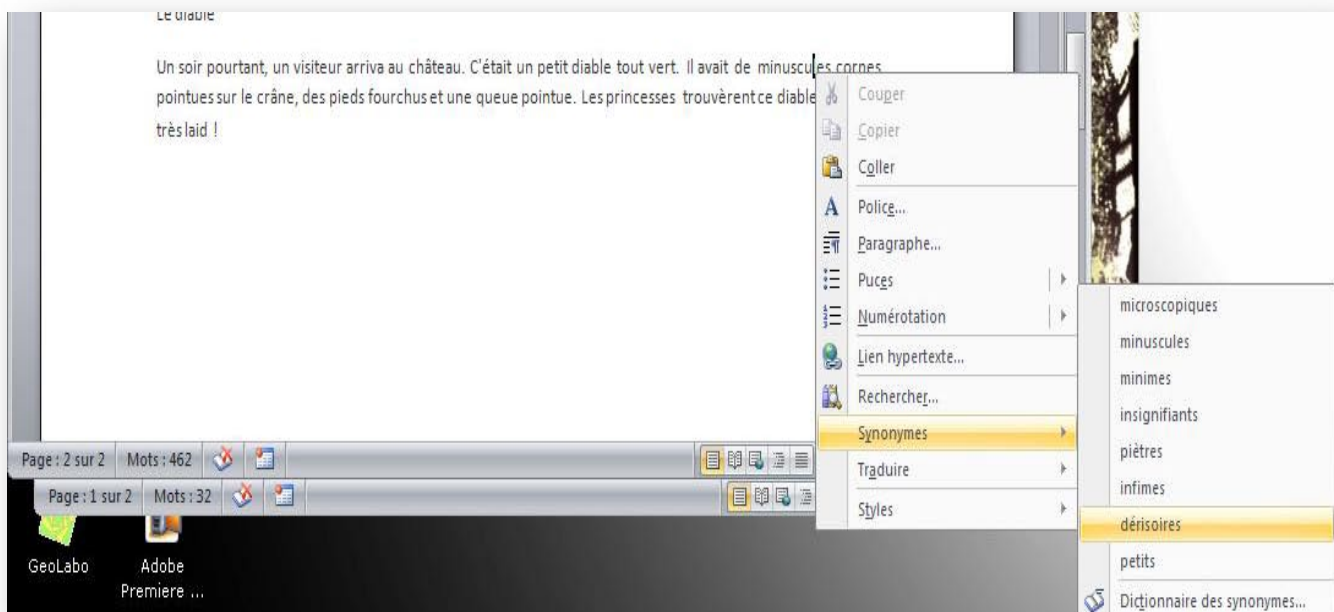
Le diable

Un soir pourtant, un visiteur arriva au château. C'était un petit diable tout vert. Il avait de minuscules cornes pointues sur le crâne, des pieds fourchus et une queue pointue. Les princesses trouvèrent ce diable très laid !

Couper
Copier
Coller
Police...
Paragraphe...
Puces
Numérotation
Lien hypertexte...
Rechercher...
Synonymes
Traduire
Styles

microscopiques
minuscules
minimes
insignifiants
piètres
infimes
dérisoires
petits
Dictionnaire des synonymes...

Page : 2 sur 2 Mots : 462
Page : 1 sur 2 Mots : 32

GeoLabo
Adobe Premiere ...